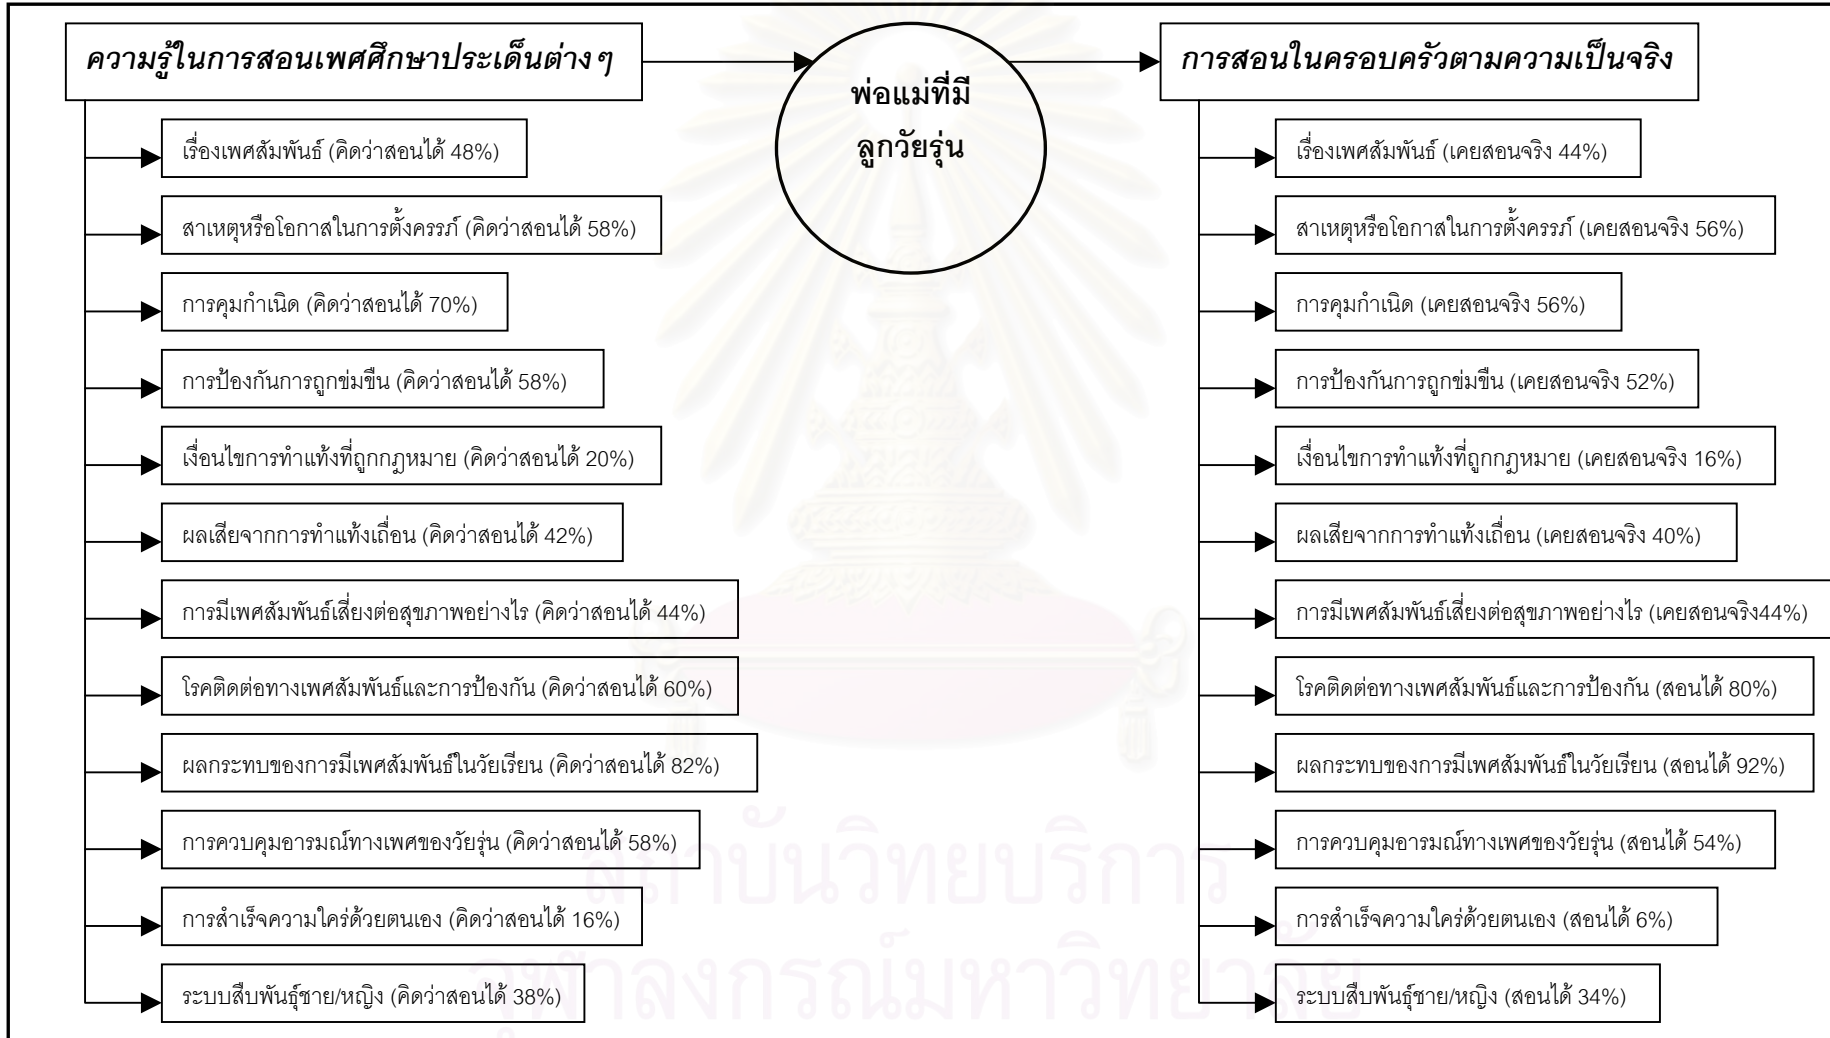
ความรู้ในการสอนเพศศึกษาประเด็นต่าง ๆ

พ่อแม่ที่มีลูกวัยรุ่น

การสอนในครอบครัวตามความเป็นจริง

เรื่องเพศสัมพันธ์ (คิดว่าสอนได้ 48%)

สาเหตุหรือโอกาสในการตั้งครรภ์ (คิดว่าสอนได้ 58%)

การคุมกำเนิด (คิดว่าสอนได้ 70%)

การป้องกันการถูกข่มขืน (คิดว่าสอนได้ 58%)

เงื่อนไขการทำแท้งที่ถูกกฎหมาย (คิดว่าสอนได้ 20%)

ผลเสียจากการทำแท้งเถื่อน (คิดว่าสอนได้ 42%)

การมีเพศสัมพันธ์เสี่ยงต่อสุขภาพอย่างไร (คิดว่าสอนได้ 44%)

โรคติดต่อทางเพศสัมพันธ์และการป้องกัน (คิดว่าสอนได้ 60%)

ผลกระทบของการมีเพศสัมพันธ์ในวัยเรียน (คิดว่าสอนได้ 82%)

การควบคุมอารมณ์ทางเพศของวัยรุ่น (คิดว่าสอนได้ 58%)

การสำเร็จความใคร่ด้วยตนเอง (คิดว่าสอนได้ 16%)

ระบบสืบพันธุ์ชาย/หญิง (คิดว่าสอนได้ 38%)

เรื่องเพศสัมพันธ์ (เคยสอนจริง 44%)

สาเหตุหรือโอกาสในการตั้งครรภ์ (เคยสอนจริง 56%)

การคุมกำเนิด (เคยสอนจริง 56%)

การป้องกันการถูกข่มขืน (เคยสอนจริง 52%)

เงื่อนไขการทำแท้งที่ถูกกฎหมาย (เคยสอนจริง 16%)

ผลเสียจากการทำแท้งเถื่อน (เคยสอนจริง 40%)

การมีเพศสัมพันธ์เสี่ยงต่อสุขภาพอย่างไร (เคยสอนจริง44%)

โรคติดต่อทางเพศสัมพันธ์และการป้องกัน (สอนได้ 80%)

ผลกระทบของการมีเพศสัมพันธ์ในวัยเรียน (สอนได้ 92%)

การควบคุมอารมณ์ทางเพศของวัยรุ่น (สอนได้ 54%)

การสำเร็จความใคร่ด้วยตนเอง (สอนได้ 6%)

ระบบสืบพันธุ์ชาย/หญิง (สอนได้ 34%)

สถาบันวิทยบริการ
จุฬาลงกรณ์มหาวิทยาลัย